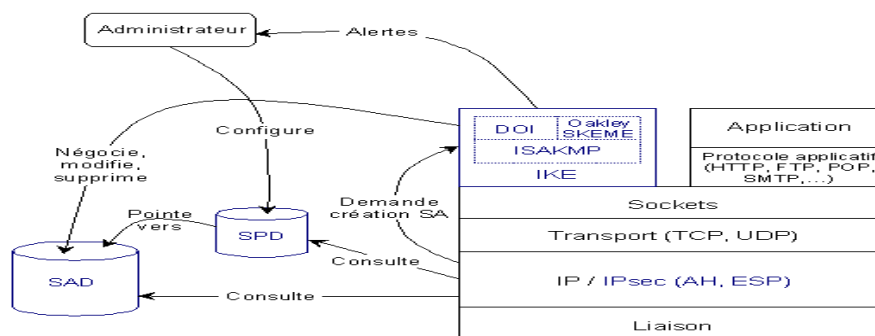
Administrateur

Alertes

Configure

Négocie, modifie, supprime

DOI

Oakley SKEME

ISAKMP

IKE

Application

Protocole applicatif (HTTP, FTP, POP, SMTP, ...)

Demande création SA

Pointe vers

SPD

SAD

Sockets

Transport (TCP, UDP)

Consulte

IP / IPsec (AH, ESP)

Consulte

Liaison